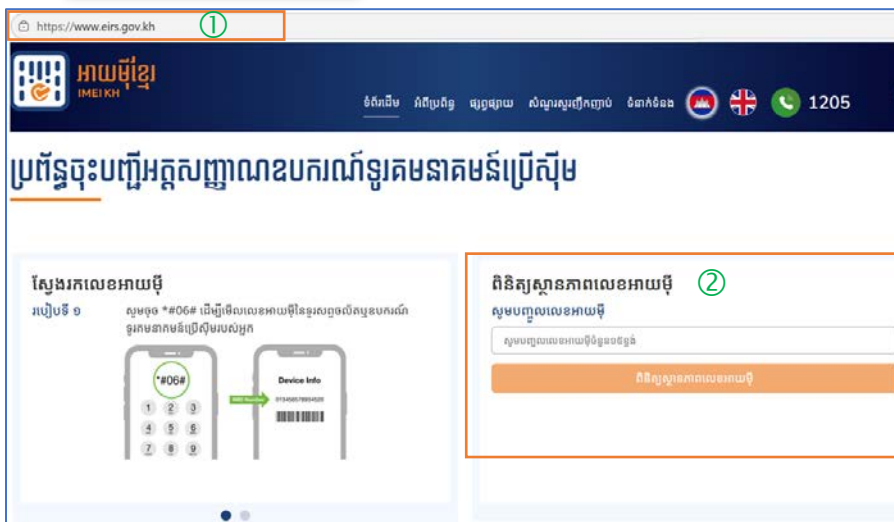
https://www.eirs.gov.kh ①

អាយម៉ីខ្មែរ
IMEI KH

ទំព័រដើម អំពីប្រព័ន្ធ ផ្សព្វផ្សាយ សំណួរសួរញឹកញាប់ ទំនាក់ទំនង 1205

ប្រព័ន្ធចុះបញ្ជីអត្តសញ្ញាណឧបករណ៍ទូរគមនាគមន៍ប្រើស៊ីម

ស្វែងរកលេខអាយម៉ី

របៀបទី ១ សូមចុច *#06# ដើម្បីមើលលេខអាយម៉ីនៃទូរសព្ទចល័តឬឧបករណ៍ទូរគមនាគមន៍ប្រើស៊ីមរបស់អ្នក

*#06#

1 2 3
4 5 6
7 8 9

IMEI Number

Device Info

013456789654520

ពិនិត្យស្ថានភាពលេខអាយម៉ី ②

សូមបញ្ចូលលេខអាយម៉ី

សូមបញ្ចូលលេខអាយម៉ីចំនួន១៥ខ្ទង់

ពិនិត្យស្ថានភាពលេខអាយម៉ី